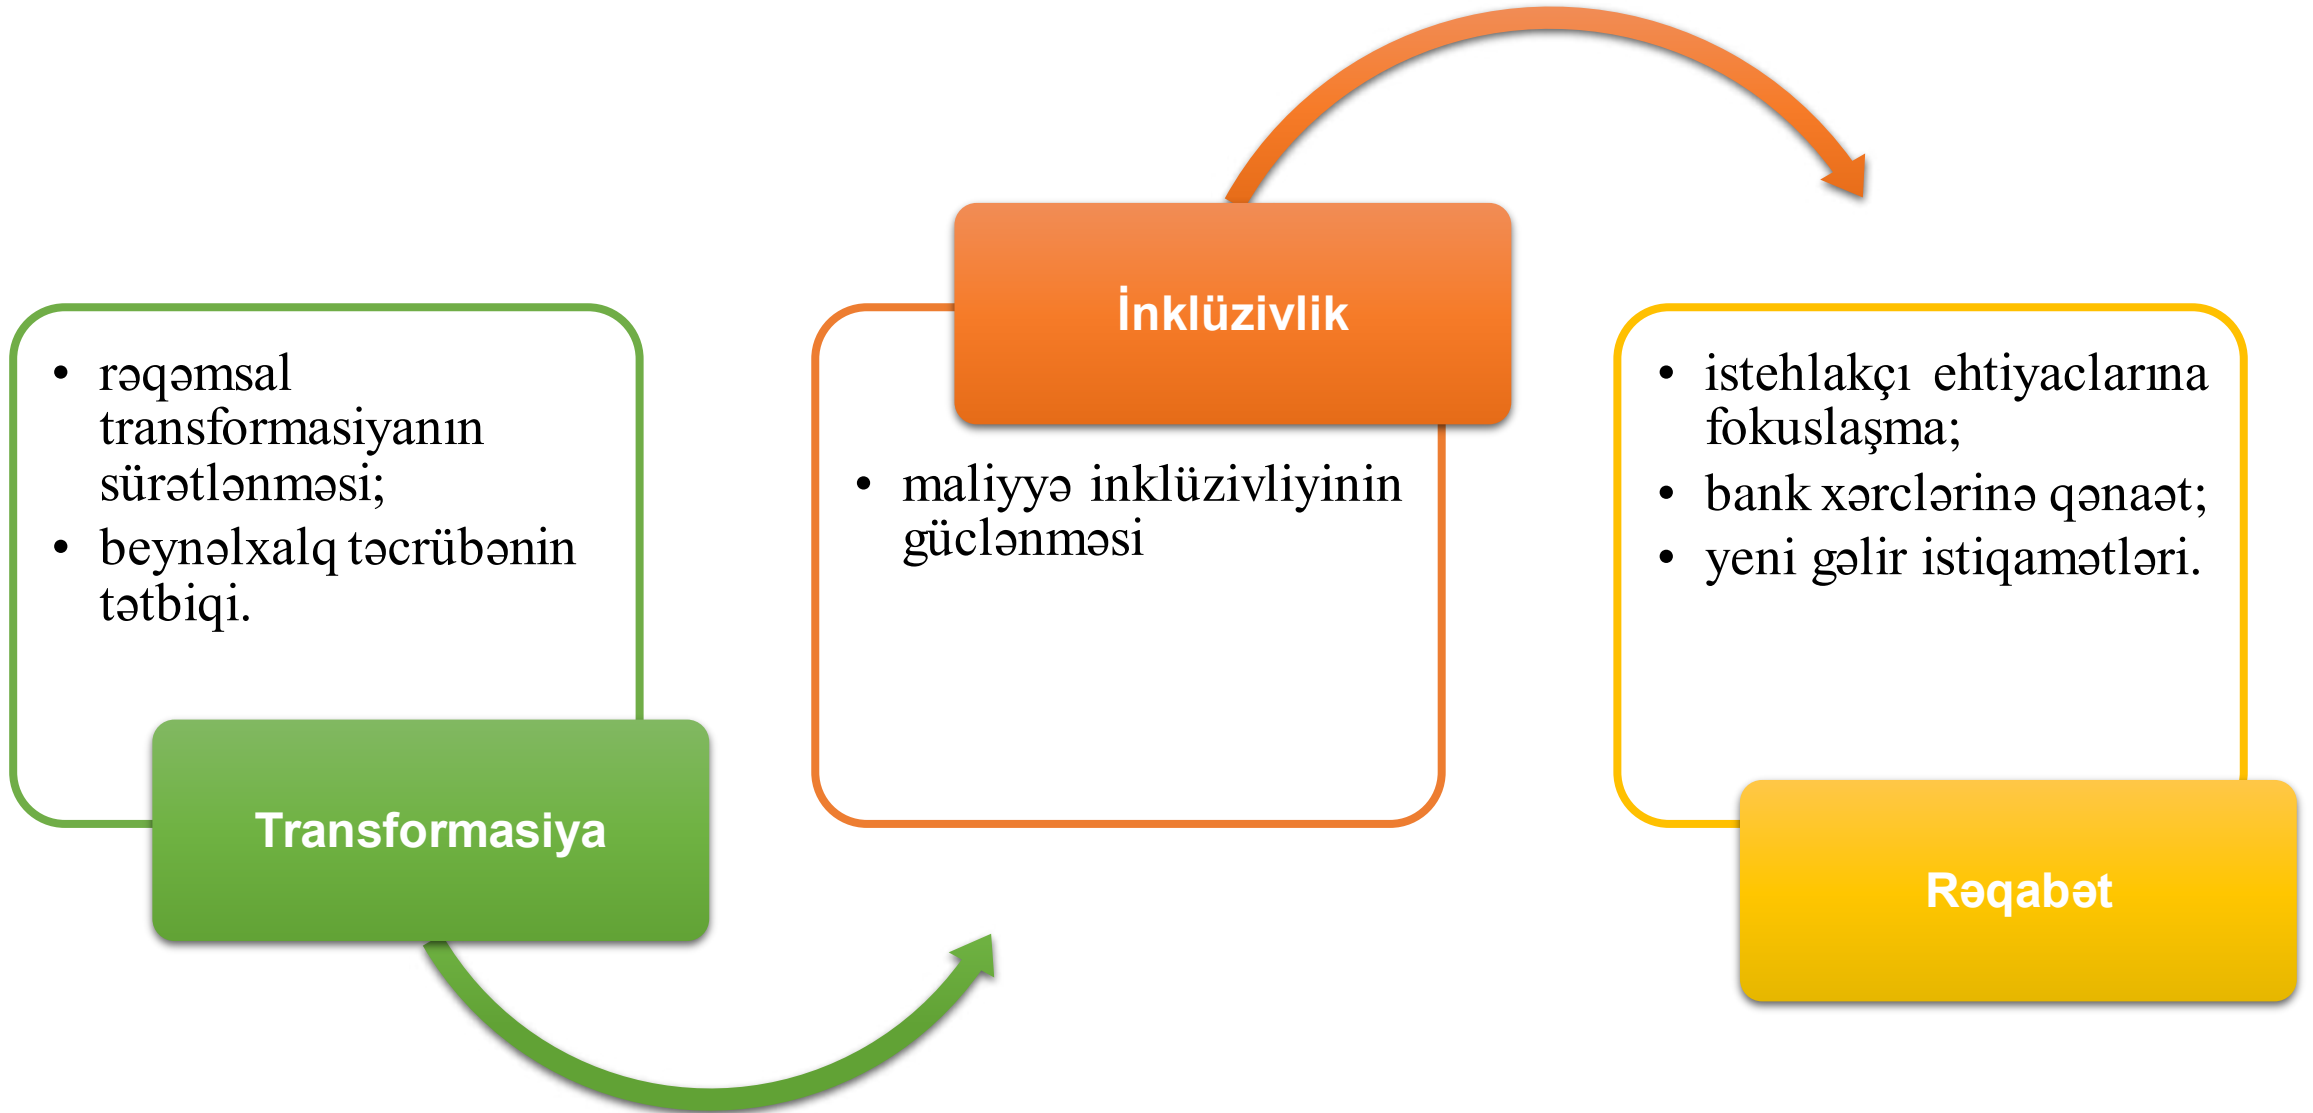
• rəqəmsal transformasiyanın sürətlənməsi;
• beynəlxalq təcrübənin tətbiqi.

Transformasiya

İnklüzivlik

• maliyyə inklüzivliyinin güclənməsi

• istehlakçı ehtiyaclarına fokuslaşma;
• bank xərclərinə qənaət;
• yeni gəlir istiqamətləri.

Rəqabət